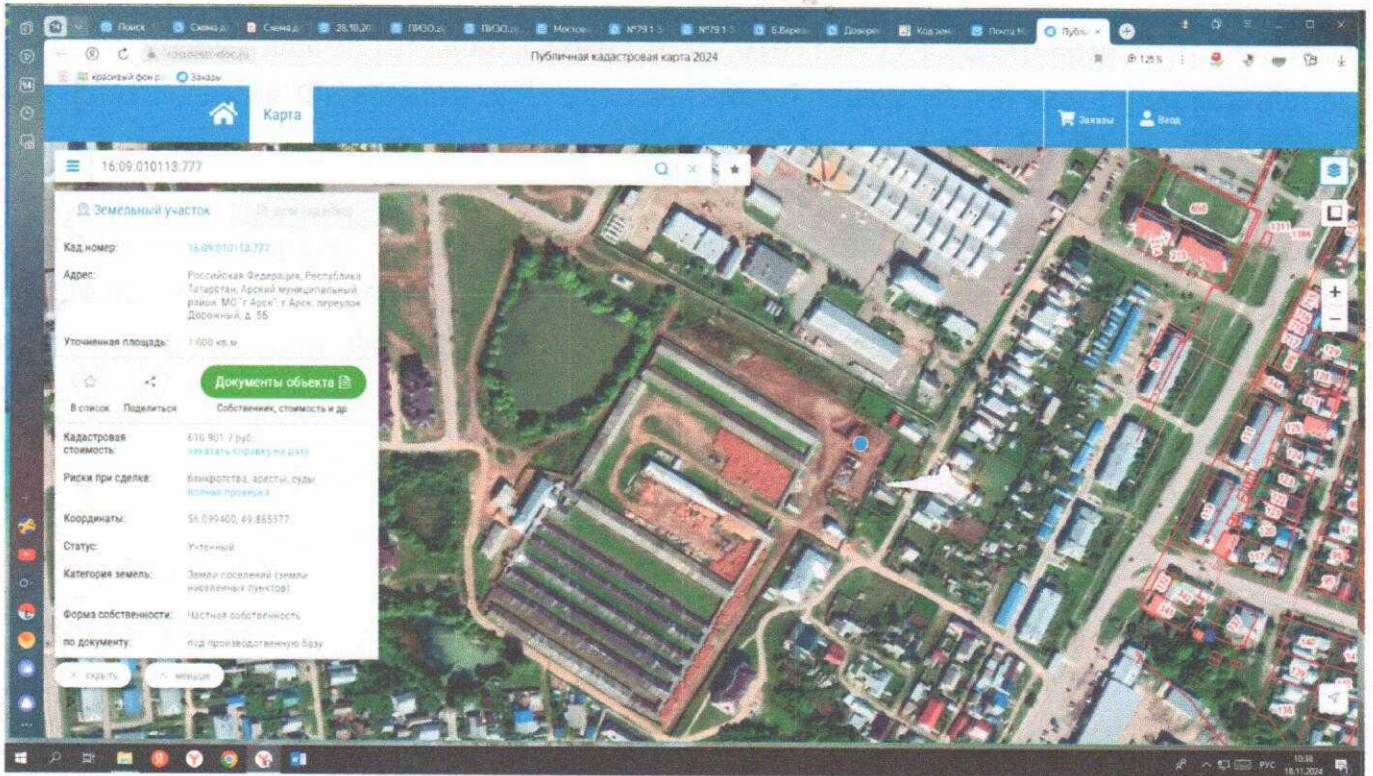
Поиск | Схема | Схема | 26.10.20 | ПИЗО | ПИЗО | Мостов | №791 | №791 | Б.Берез | Дозорн | Код зем | Почта | Публ

rosreestr-doc.ru

Публичная кадастровая карта 2024

125 %

красивый фон р | Заказы

Карта

Заказы

Вход

16:09:010113:777

Земельный участок

Кад.номер: 16:09:010113:777

Адрес: Российская Федерация, Республика Татарстан, Арский муниципальный район, МО "г Арск", г Арск, переулок Дорожный, д. 56

Уточненная площадь: 1 000 кв.м

В список | Поделиться

Документы объекта

Собственник, стоимость и др.

Кадастровая стоимость: 616 901.7 руб. заказать справку на дату

Риски при сделке: банкротства, аресты, суды Полная проверка

Координаты: 56.099400, 49.865377

Статус: Учтенный

Категория земель: Земли поселений (земли населенных пунктов)

Форма собственности: Частная собственность

по документу: под производственную базу

скрыть | меньше

РУС 10:38 18.11.2024